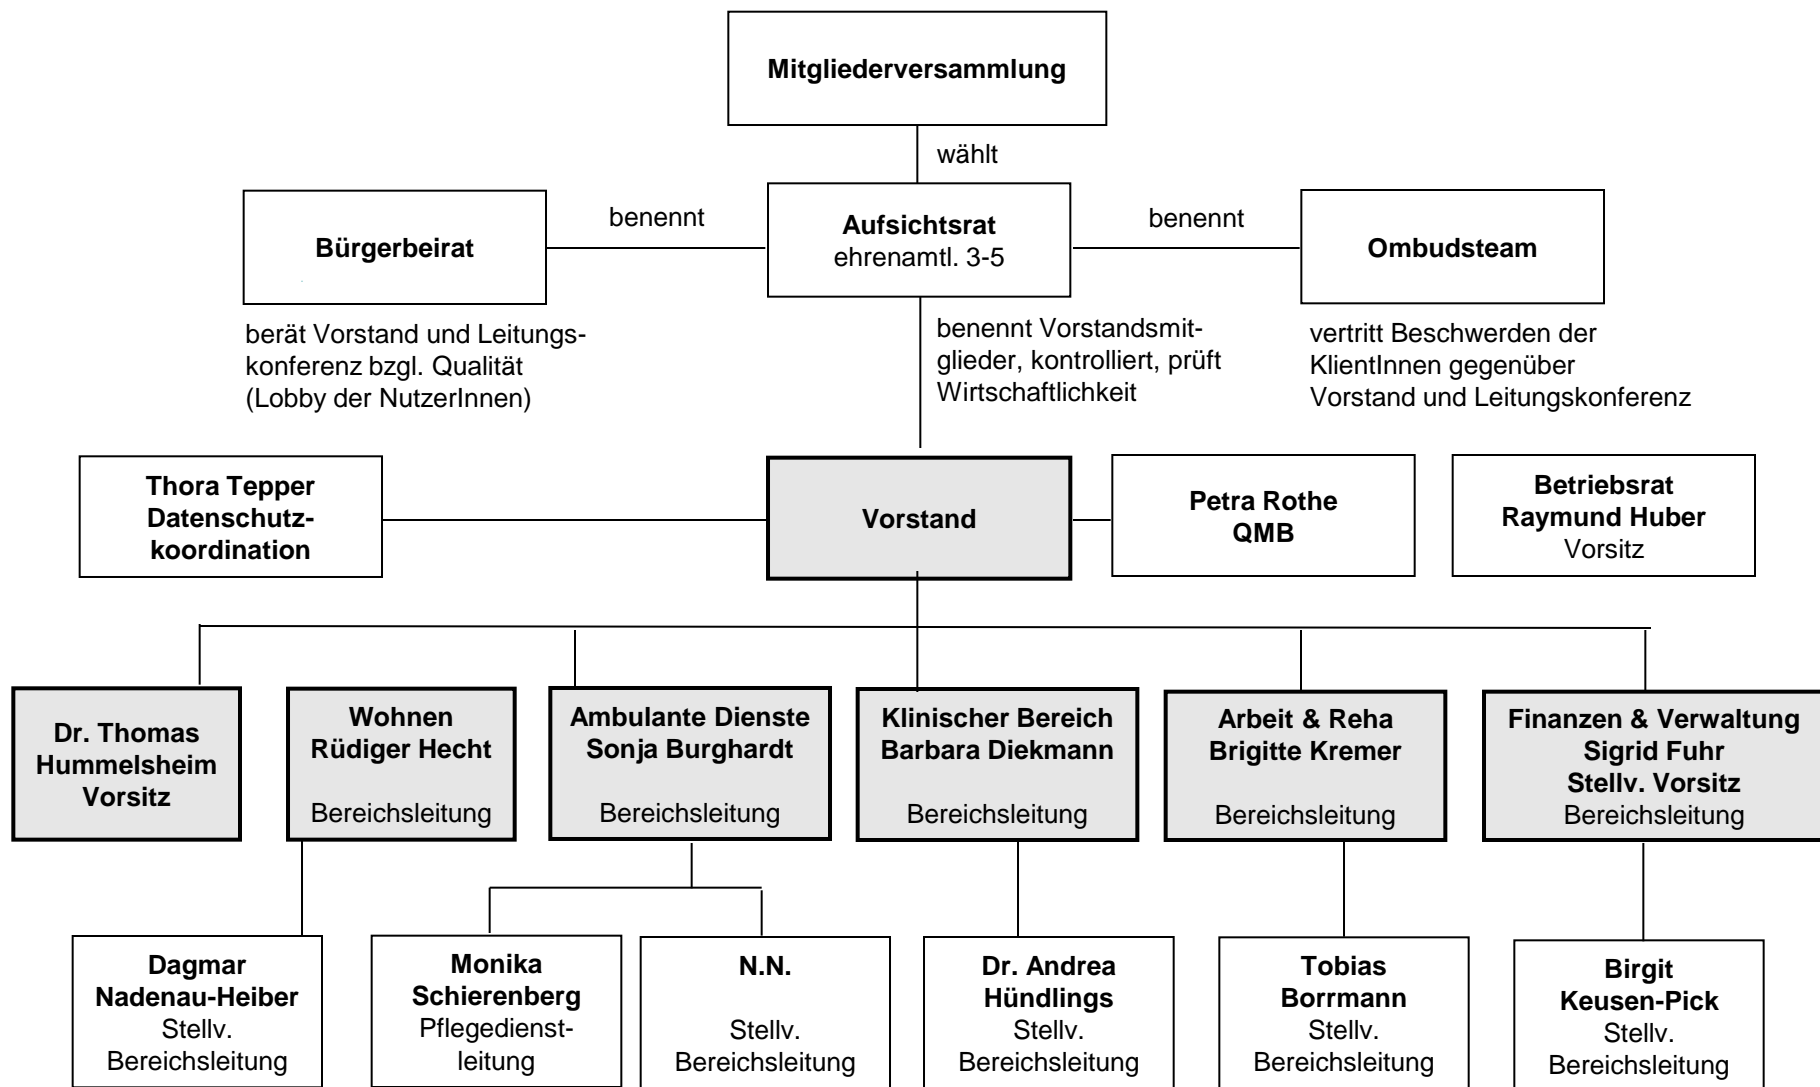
Mitgliederversammlung

wählt

Bürgerbeirat

benennt

Aufsichtsrat
ehrenamtl. 3-5

benennt

Ombudsteam

berät Vorstand und Leitungskonferenz bzgl. Qualität (Lobby der NutzerInnen)

benennt Vorstandsmitglieder, kontrolliert, prüft Wirtschaftlichkeit

vertritt Beschwerden der KlientInnen gegenüber Vorstand und Leitungskonferenz

Thora Tepper
Datenschutzkoordination

Vorstand

Petra Rothe
QMB

Betriebsrat
Raymund Huber
Vorsitz

Dr. Thomas Hummelsheim Vorsitz

Wohnen
Rüdiger Hecht
Bereichsleitung

Ambulante Dienste
Sonja Burghardt
Bereichsleitung

Klinischer Bereich
Barbara Diekmann
Bereichsleitung

Arbeit & Reha
Brigitte Kremer
Bereichsleitung

Finanzen & Verwaltung
Sigrid Fuhr
Stellv. Vorsitz
Bereichsleitung

Dagmar Nadenau-Heiber
Stellv. Bereichsleitung

Monika Schierenberg
Pflegedienstleitung

N.N.
Stellv. Bereichsleitung

Dr. Andrea Hündlings
Stellv. Bereichsleitung

Tobias Borrmann
Stellv. Bereichsleitung

Birgit Keusen-Pick
Stellv. Bereichsleitung